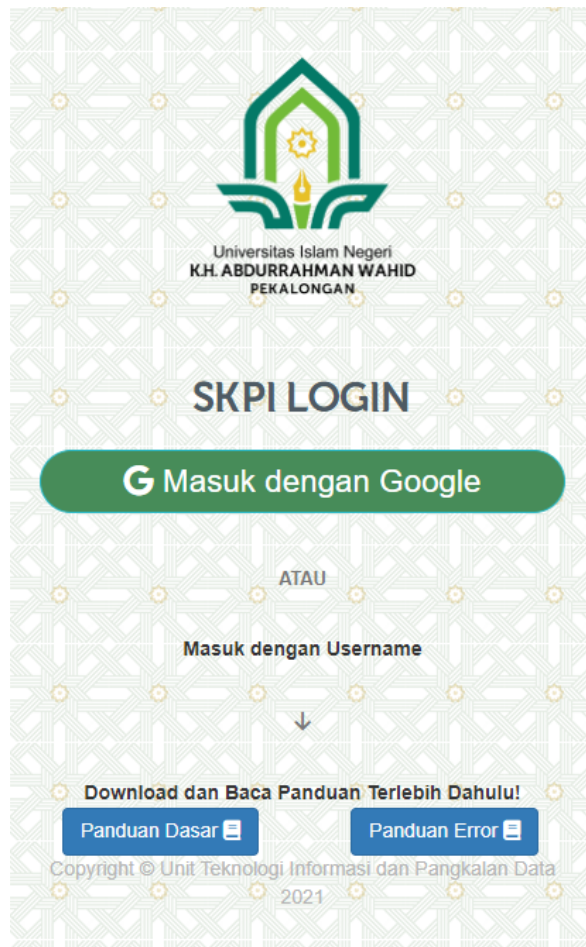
Universitas Islam Negeri
K.H. ABDURRAHMAN WAHID
PEKALONGAN

SKPI LOGIN

G Masuk dengan Google

ATAU

Masuk dengan Username

↓

Download dan Baca Panduan Terlebih Dahulu!

Panduan Dasar

Panduan Error

Copyright © Unit Teknologi Informasi dan Pangkalan Data 2021